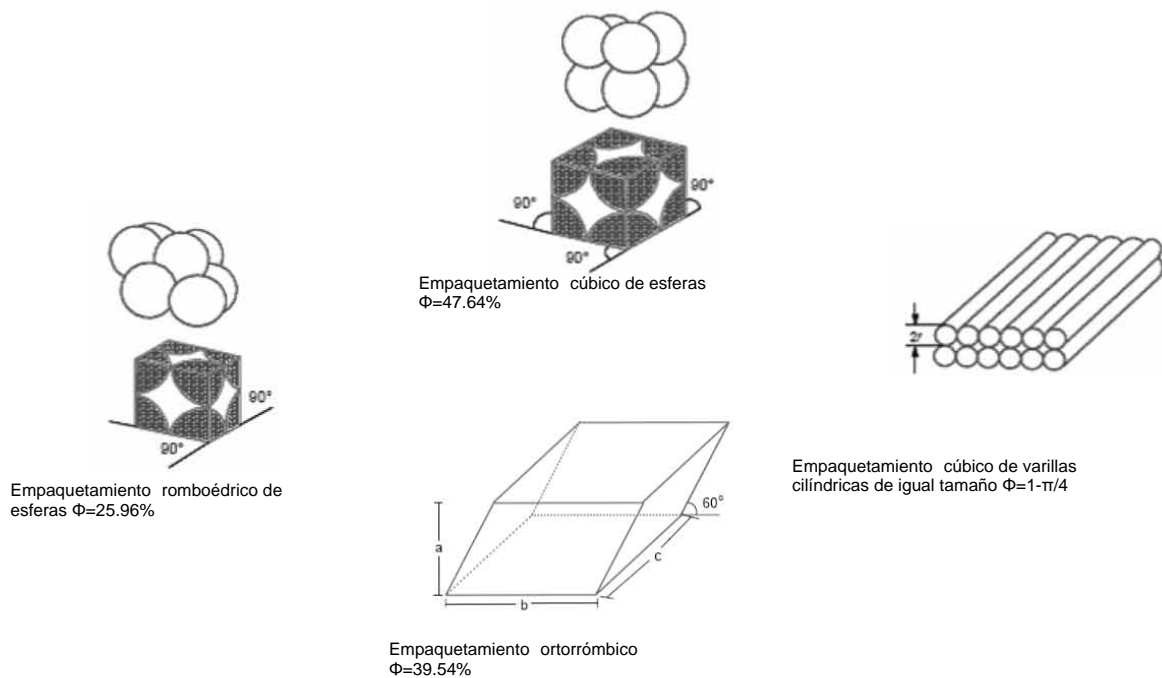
90°

90°

90°

Empaquetamiento cúbico de esferas $\Phi$=47.64%

2r

90°

90°

Empaquetamiento romboédrico de esferas $\Phi$=25.96%

Empaquetamiento cúbico de varillas cilíndricas de igual tamaño $\Phi$=1-$\pi$/4

60°

a

c

b

Empaquetamiento ortorrómbico $\Phi$=39.54%